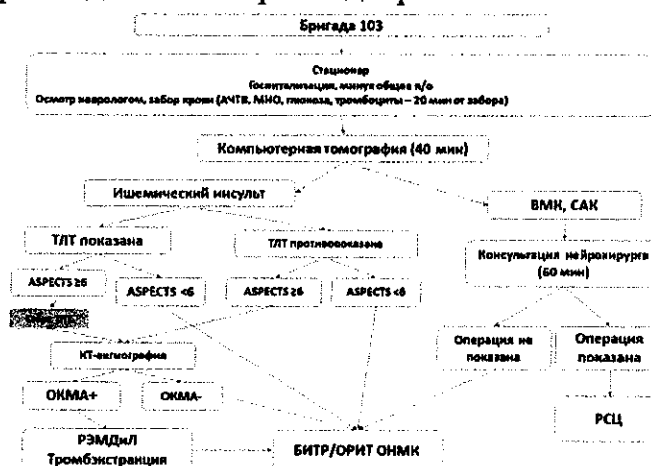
Бригада 103

Стационар
Госпитализация, минуя общее п/о
Осмотр неврологом, забор крови (АЧТВ, МНО, глюкоза, тромбоциты – 20 мин от забора)

Компьютерная томография (40 мин)

Ишемический инсульт

ВМК, САК

ТЛТ показана

ТЛТ противопоказана

Консультация нейрохирурга (60 мин)

ASPECTS ≥6

ASPECTS <6

ASPECTS ≥6

ASPECTS <6

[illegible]

КТ-ангиография

Операция не показана

Операция показана

ОКМА+

ОКМА-

РСЦ

РЭМДиЛ Тромбэкстракция

БИТР/ОРИТ ОНМК